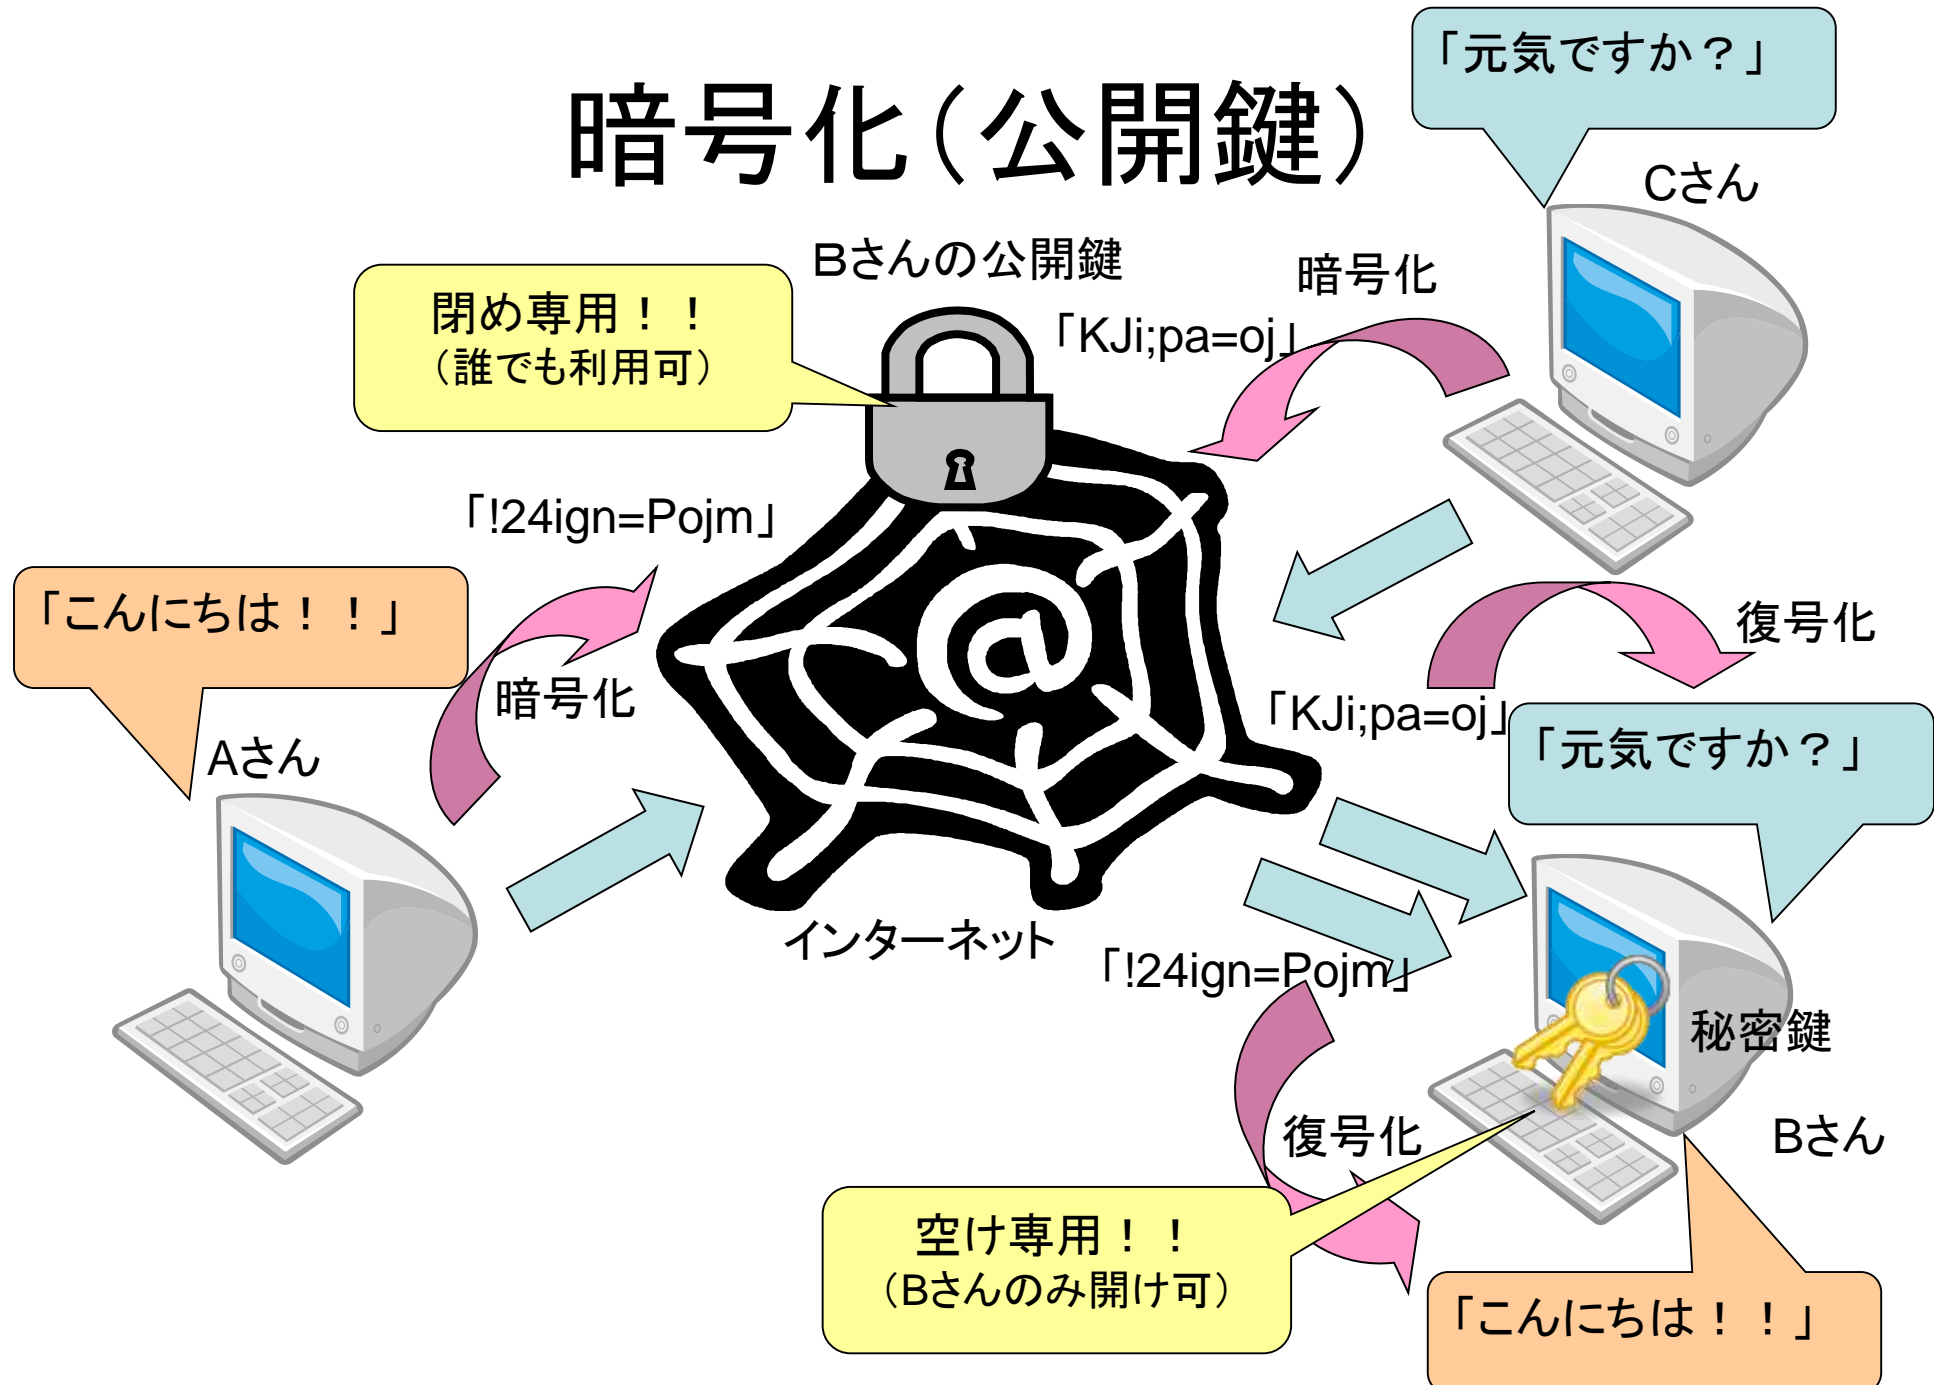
暗号化（公開鍵）

「元気ですか？」

Cさん

Bさんの公開鍵

暗号化

閉め専用！！
（誰でも利用可）

「KJi;pa=oj」

「!24ign=Pojm」

「こんにちは！！」

暗号化

Aさん

復号化

「KJi;pa=oj」

「元気ですか？」

インターネット

「!24ign=Pojm」

秘密鍵

復号化

Bさん

空け専用！！
（Bさんのみ開け可）

「こんにちは！！」